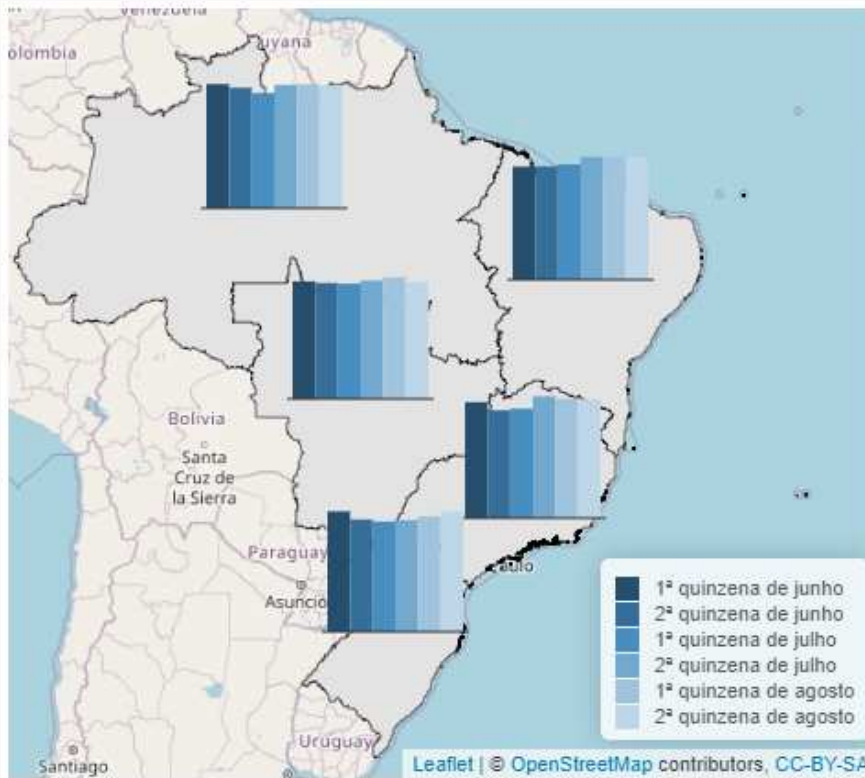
Venezuela
olombia
uyana
Bolivia
Santa Cruz de la Sierra
Paraguay
Asunció
aulo
Uruguay
Santiago

1ª quinzena de junho
2ª quinzena de junho
1ª quinzena de julho
2ª quinzena de julho
1ª quinzena de agosto
2ª quinzena de agosto

Leaflet | © OpenStreetMap contributors, CC-BY-SA